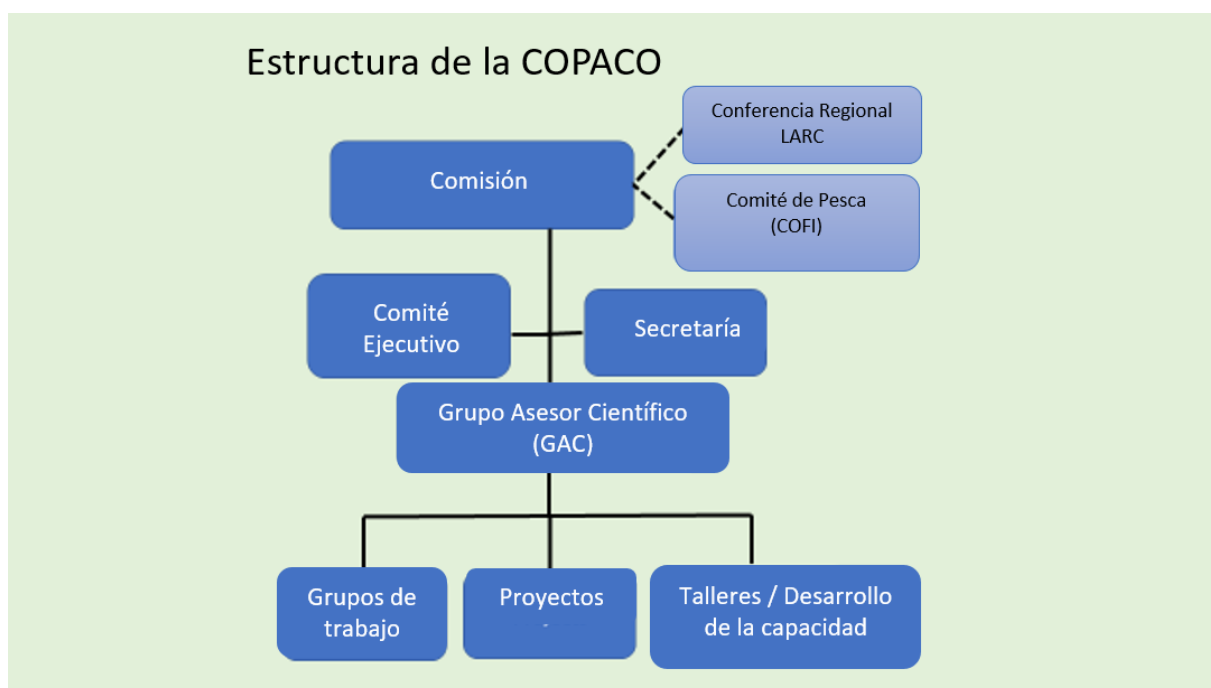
Estructura de la COPACO

Conferencia Regional LARC

Comisión

Comité de Pesca (COFI)

Comité Ejecutivo

Secretaría

Grupo Asesor Científico (GAC)

Grupos de trabajo

Proyectos

Talleres / Desarrollo de la capacidad